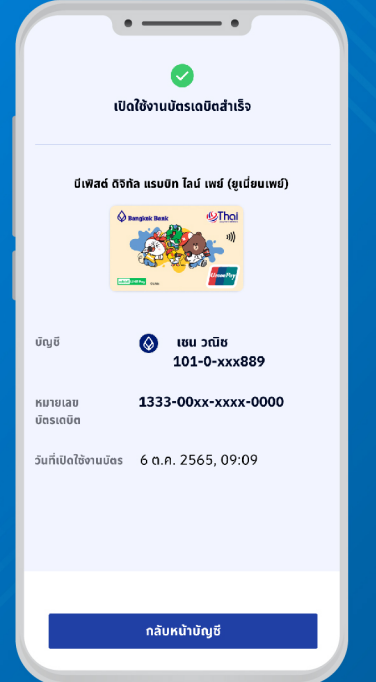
เปิดใช้งานบัตรเดบิตสำเร็จ

บีเฟิสต์ ดิจิทัล แรบบิท ไลน์ เพย์ (ยูเนี่ยนเพย์)

Bangkok Bank

Thai

UnionPay

บัญชี

เชน วณิช
101-0-xxx889

หมายเลขบัตรเดบิต

1333-00xx-xxxx-0000

วันที่เปิดใช้งานบัตร

6 ต.ค. 2565, 09:09

กลับหน้าบัญชี